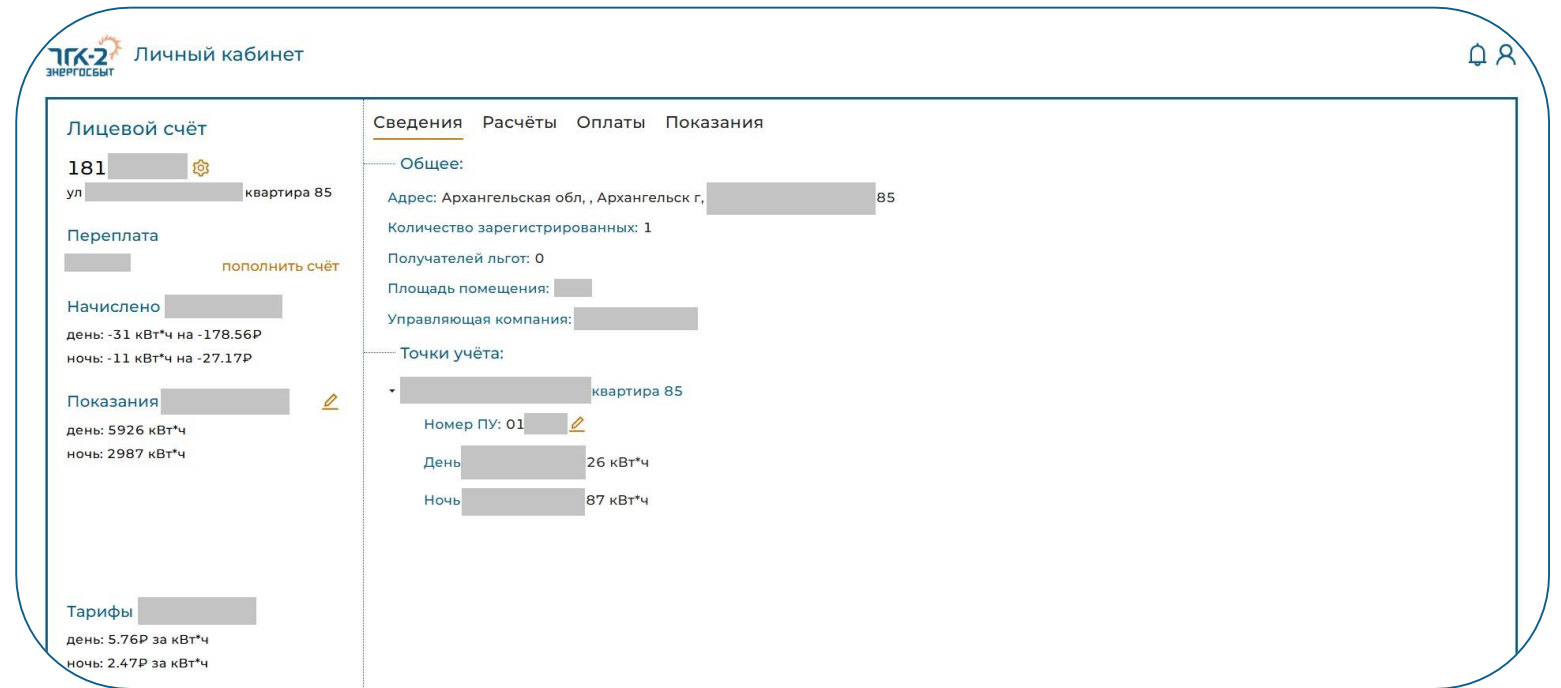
ТГК-2 ЭНЕРГОСБЫТ Личный кабинет

Лицевой счёт
181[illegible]
ул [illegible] квартира 85

Переплата
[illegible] пополнить счёт

Начислено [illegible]
день: -31 кВт*ч на -178.56₽
ночь: -11 кВт*ч на -27.17₽

Показания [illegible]
день: 5926 кВт*ч
ночь: 2987 кВт*ч

Тарифы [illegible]
день: 5.76₽ за кВт*ч
ночь: 2.47₽ за кВт*ч

Сведения Расчёты Оплаты Показания

Общее:
Адрес: Архангельская обл, , Архангельск г, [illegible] 85
Количество зарегистрированных: 1
Получателей льгот: 0
Площадь помещения: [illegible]
Управляющая компания: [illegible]

Точки учёта:
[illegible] квартира 85
Номер ПУ: 01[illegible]
День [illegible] 26 кВт*ч
Ночь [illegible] 87 кВт*ч